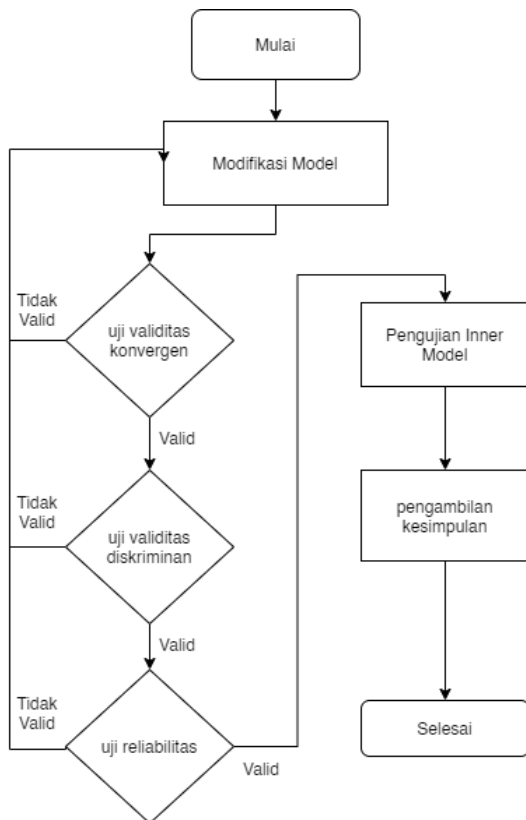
Mulai

Modifikasi Model

Tidak Valid

uji validitas konvergen

Valid

Tidak Valid

uji validitas diskriminan

Valid

Tidak Valid

uji reliabilitas

Valid

Pengujian Inner Model

pengambilan kesimpulan

Selesai